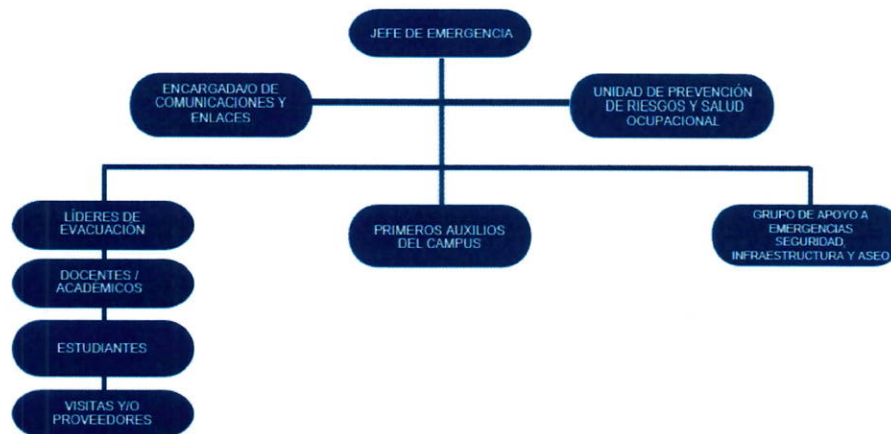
JEFE DE EMERGENCIA

ENCARGADA/O DE COMUNICACIONES Y ENLACES

UNIDAD DE PREVENCIÓN DE RIESGOS Y SALUD OCUPACIONAL

LÍDERES DE EVACUACIÓN

PRIMEROS AUXILIOS DEL CAMPUS

GRUPO DE APOYO A EMERGENCIAS SEGURIDAD, INFRAESTRUCTURA Y ASEO

DOCENTES / ACADÉMICOS

ESTUDIANTES

VISITAS Y/O PROVEEDORES